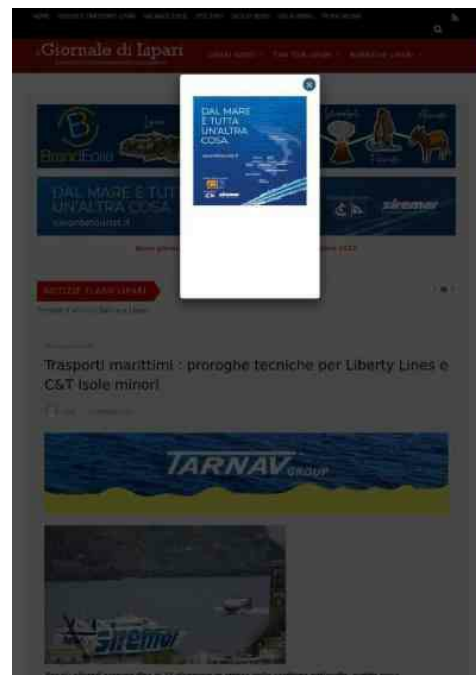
Giornale di lipari

DAL MARE È TUTTA UN'ALTRA COSA

DAL MARE È TUTTA UN'ALTRA COSA

siremar

NOTIZIE FLASH LIPARI

Trasporti marittimi : proroghe tecniche per Liberty Lines e C&T Isole minori

TARNAV GROUP

Siremar